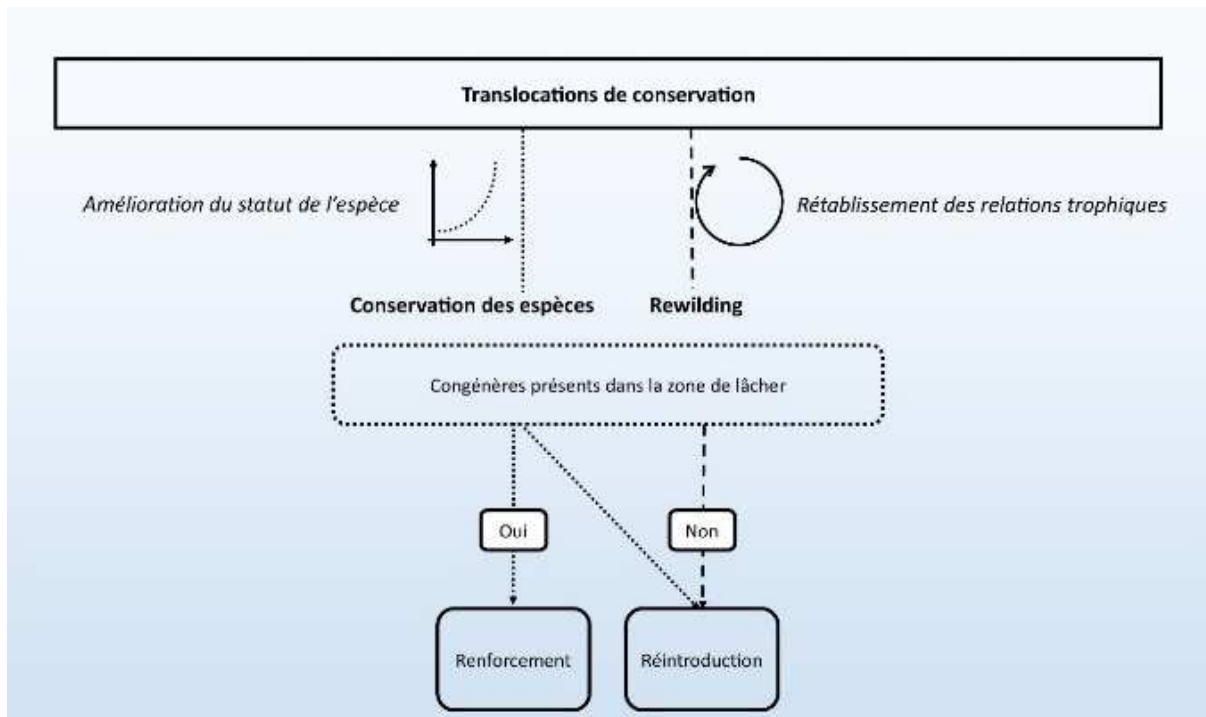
Translocations de conservation

Amélioration du statut de l'espèce

Rétablissement des relations trophiques

Conservation des espèces

Rewilding

Congénères présents dans la zone de lâcher

Oui

Non

Renforcement

Réintroduction